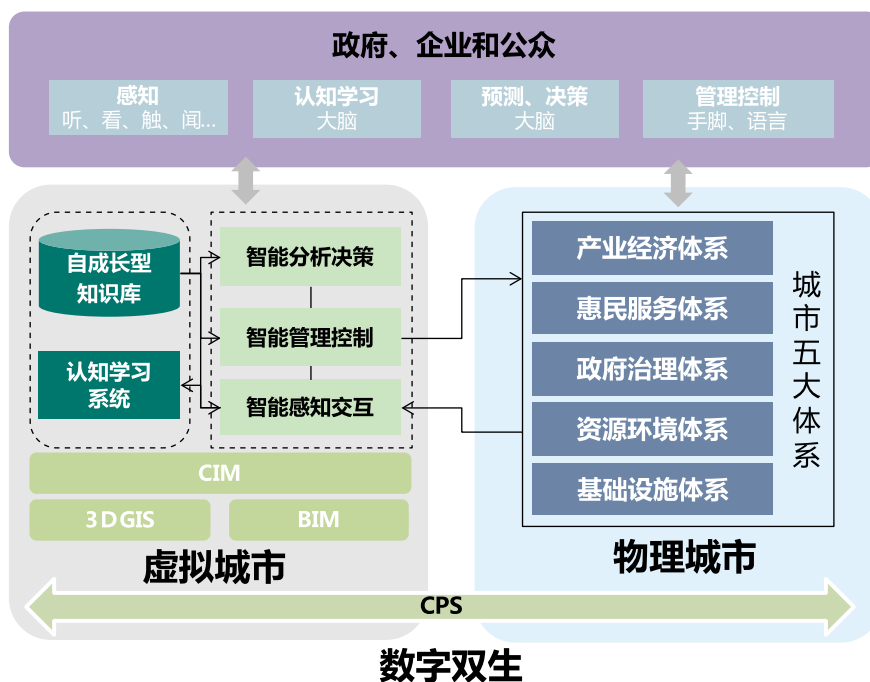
政府、企业和公众

感知
听、看、触、闻...

认知学习
大脑

预测、决策
大脑

管理控制
手脚、语言

自成长型
知识库

认知学习
系统

智能分析决策

智能管理控制

智能感知交互

CIM

3DGIS

BIM

虚拟城市

产业经济体系

惠民服务体系

政府治理体系

资源环境体系

基础设施体系

城市五大体系

物理城市

CPS

数字双生